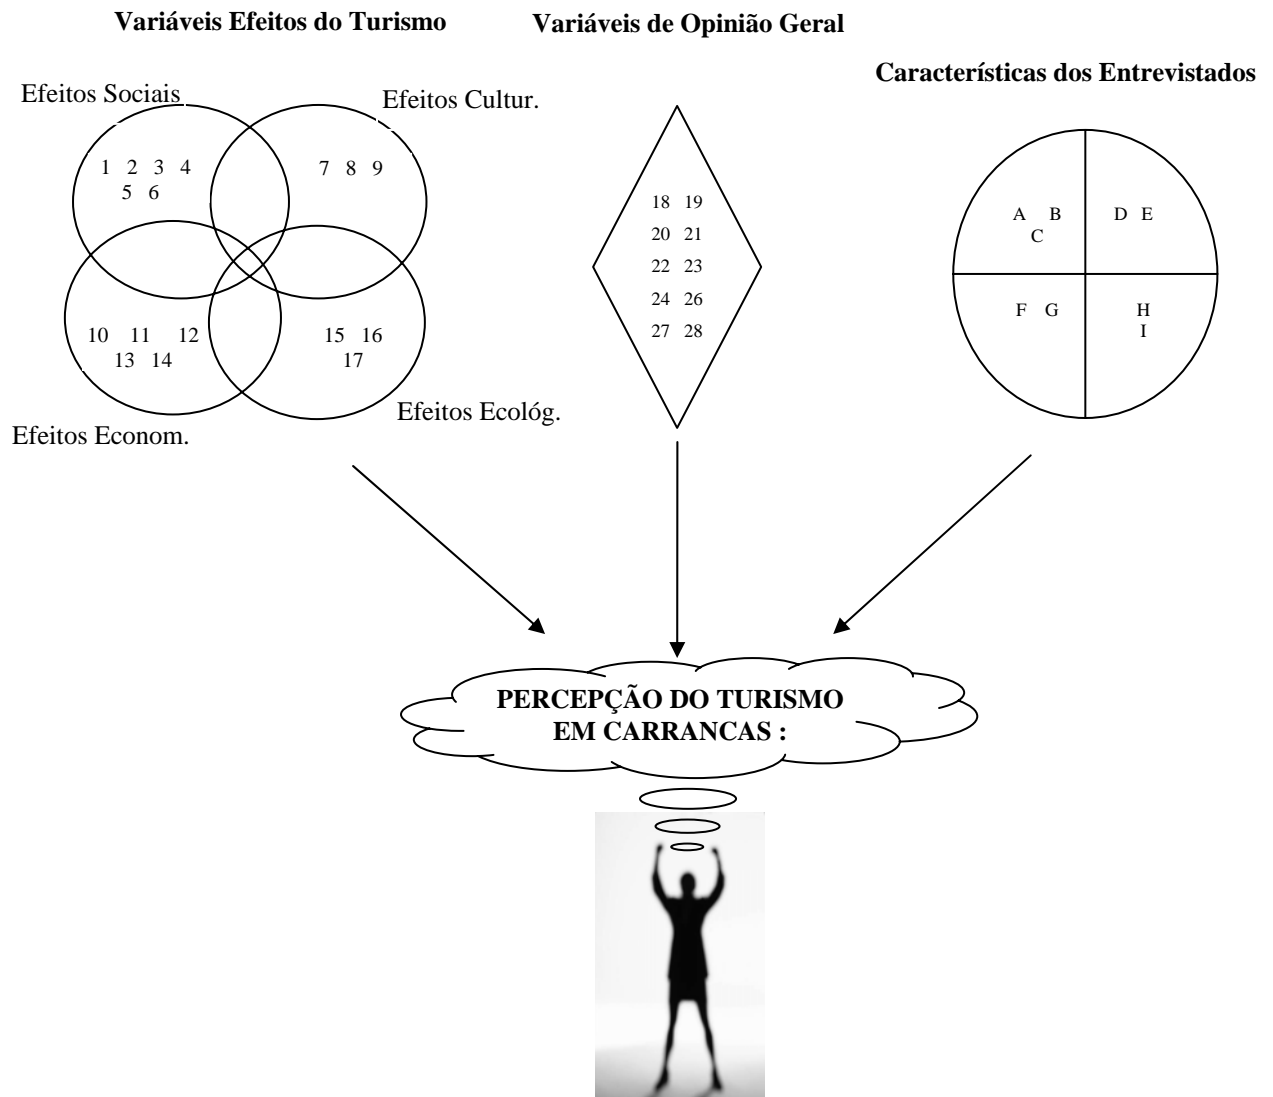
**Variáveis Efeitos do Turismo**

**Variáveis de Opinião Geral**

**Características dos Entrevistados**

Efeitos Sociais

1 2 3 4
5 6

Efeitos Cultur.

7 8 9

10 11 12
13 14

15 16
17

Efeitos Econom.

Efeitos Ecológ.

18 19
20 21
22 23
24 26
27 28

A B
C

D E

F G

H
I

**PERCEPÇÃO DO TURISMO EM CARRANCAS :**